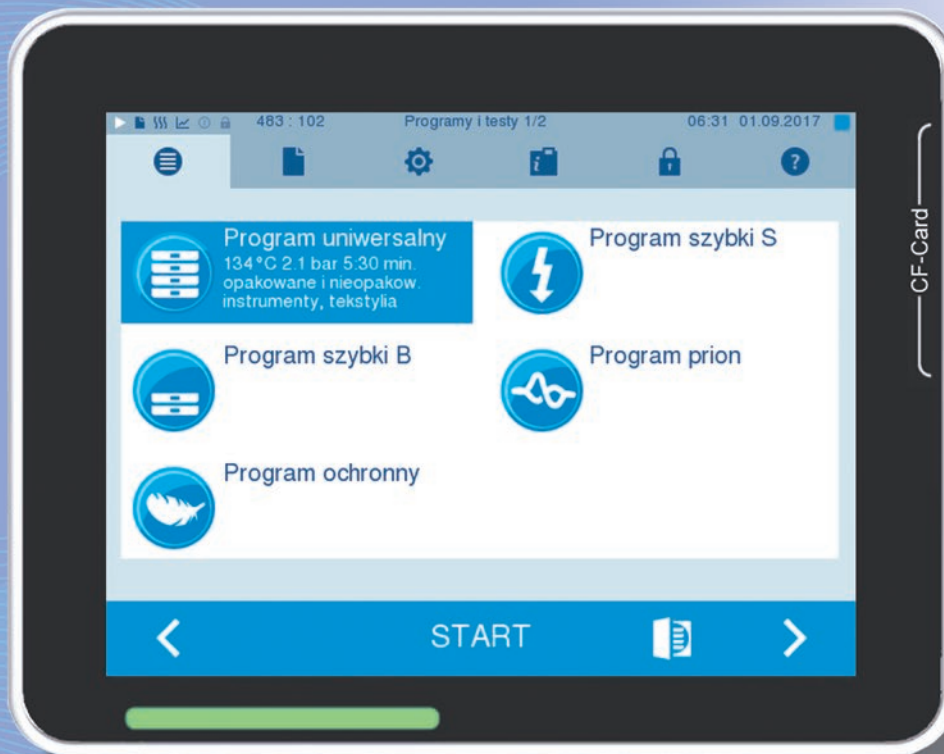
483 : 102 Programy i testy 1/2 06:31 01.09.2017

Program uniwersalny
134 °C 2.1 bar 5:30 min.
opakowane i nieopakow.
instrumenty, tekstylia

Program szybki S

Program szybki B

Program prion

Program ochronny

<

START

>

CF-Card